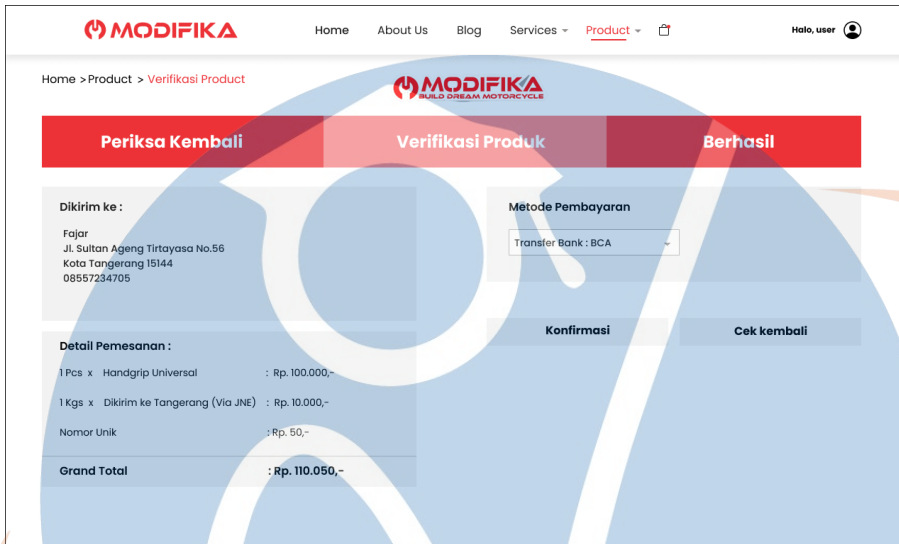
MODIFIKA

Home About Us Blog Services Product

Halo, user

Home >Product > Verifikasi Product

MODIFIKA
BUILD DREAM MOTORCYCLE

Periksa Kembali | Verifikasi Produk | Berhasil

Dikirim ke :

Fajar
Jl. Sultan Ageng Tirtayasa No.56
Kota Tangerang 15144
08557234705

Detail Pemesanan :

1 Pcs x Handgrip Universal : Rp. 100.000,-

1 Kgs x Dikirim ke Tangerang (Via JNE) : Rp. 10.000,-

Nomor Unik : Rp. 50,-

Grand Total : Rp. 110.050,-

Metode Pembayaran

Transfer Bank : BCA

Konfirmasi

Cek kembali